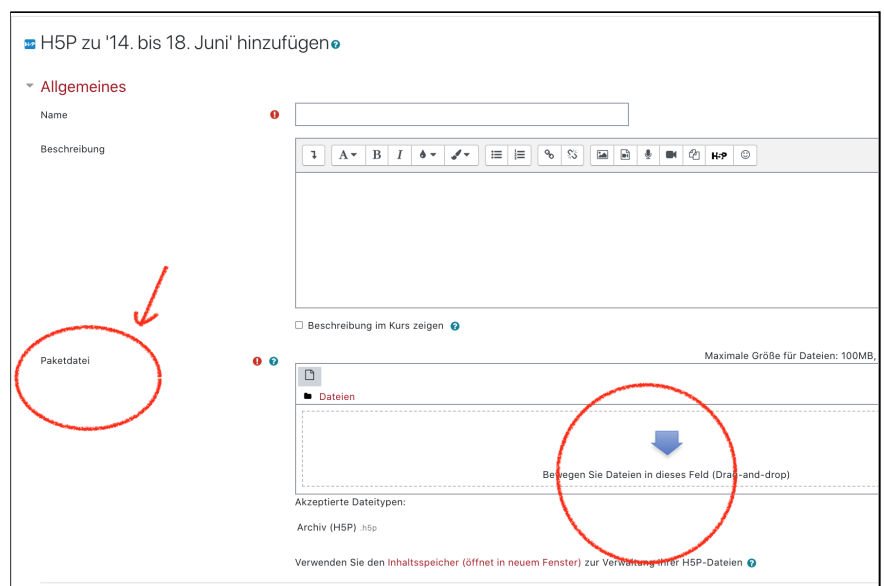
H5P zu '14. bis 18. Juni' hinzufügen

Allgemeines

Name

Beschreibung

A B I H5P

Beschreibung im Kurs zeigen

Paketdatei

Maximale Größe für Dateien: 100MB,

Dateien

Bewegen Sie Dateien in dieses Feld (Drag-and-drop)

Akzeptierte Dateitypen:

Archiv (H5P) .h5p

Verwenden Sie den Inhaltsspeicher (öffnet in neuem Fenster) zur Verwaltung Ihrer H5P-Dateien